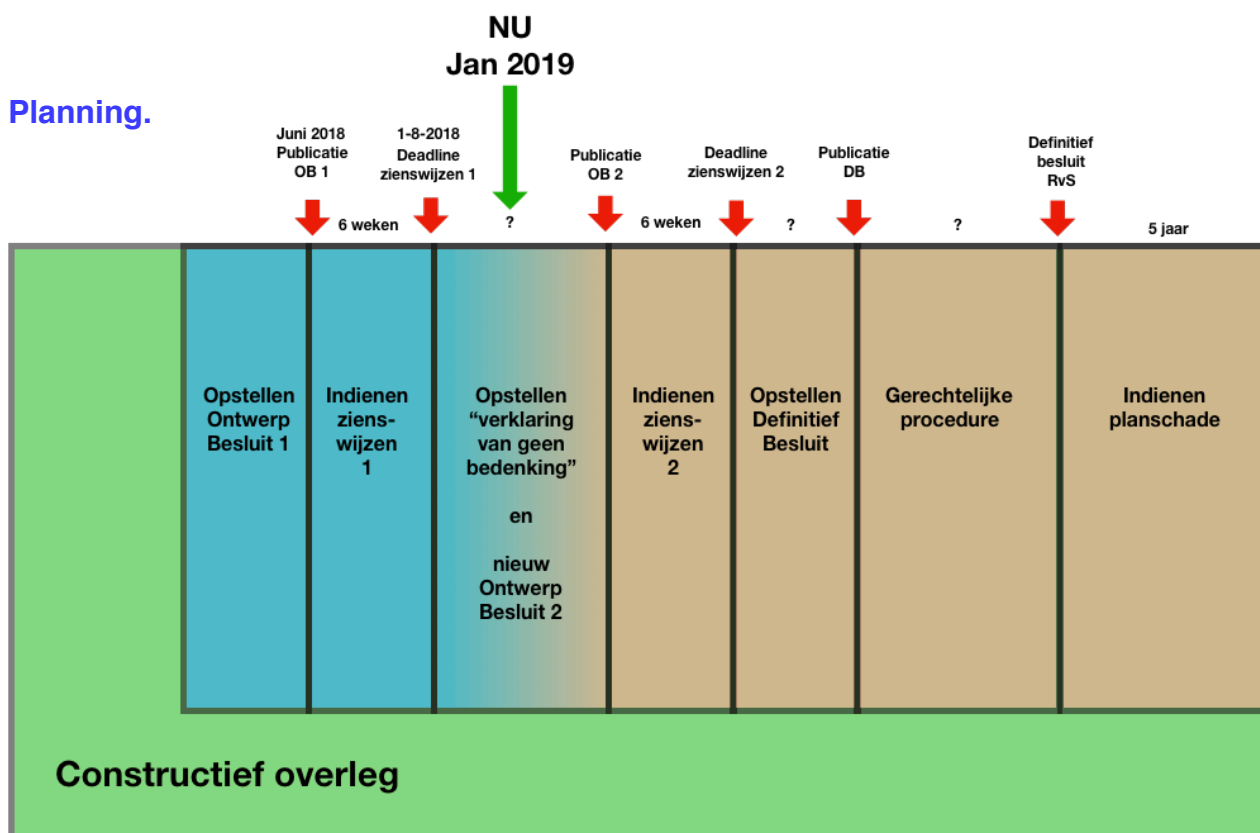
NU
Jan 2019

Planning.

Juni 2018
Publicatie
OB 1

6 weken

1-8-2018
Deadline
zienswijzen 1

?

Publicatie
OB 2

6 weken

Deadline
zienswijzen 2

?

Publicatie
DB

?

Definitief
besluit
RvS

5 jaar

Opstellen
Ontwerp
Besluit 1

Indienen
zienswijzen
1

Opstellen
"verklaring
van geen
bedenking"

en

nieuw
Ontwerp
Besluit 2

Indienen
zienswijzen
2

Opstellen
Definitief
Besluit

Gerechtelijke
procedure

Indienen
planschade

Constructief overleg